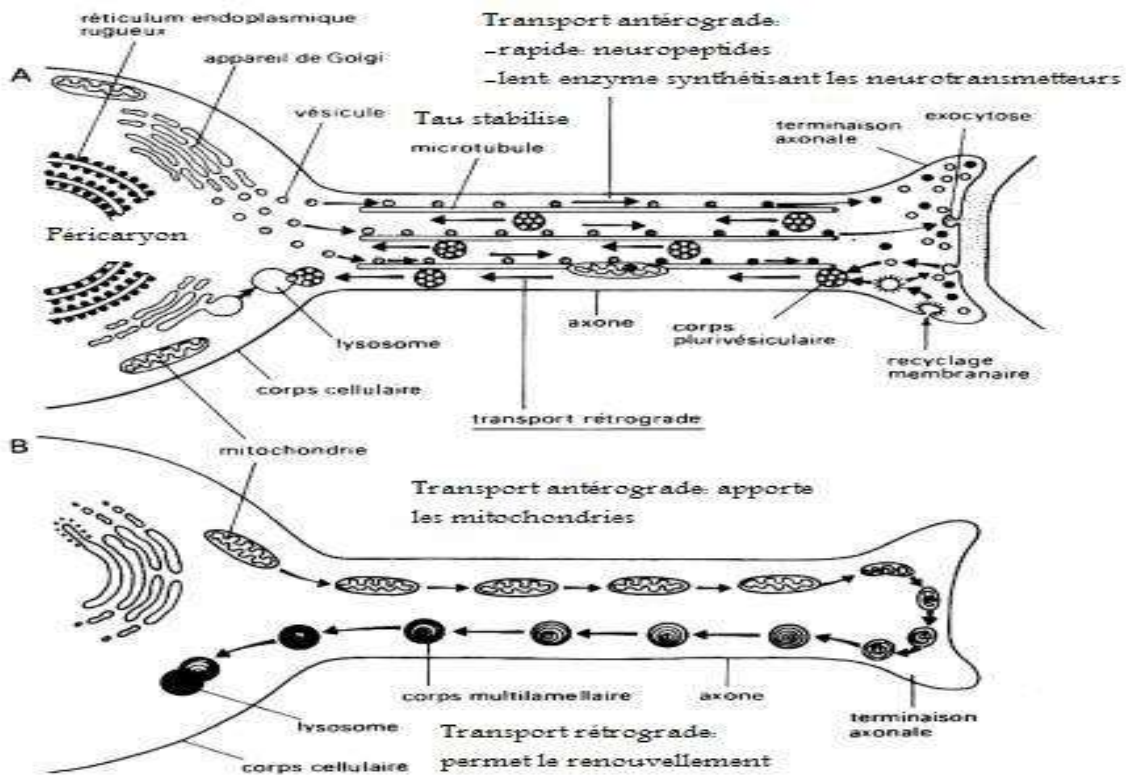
réticulum endoplasmique rugueux

appareil de Golgi

Transport antérograde:
-rapide: neuropeptides
-lent: enzyme synthétisant les neurotransmetteurs

A

vésicule

Tau stabilise

microtubule

terminaison axonale

exocytose

Péricaryon

lysosome

axone

corps plurivésiculaire

recyclage membranaire

corps cellulaire

transport rétrograde

B

mitochondrie

Transport antérograde: apporte les mitochondries

corps multilamellaire

axone

terminaison axonale

lysosome

corps cellulaire

Transport rétrograde: permet le renouvellement